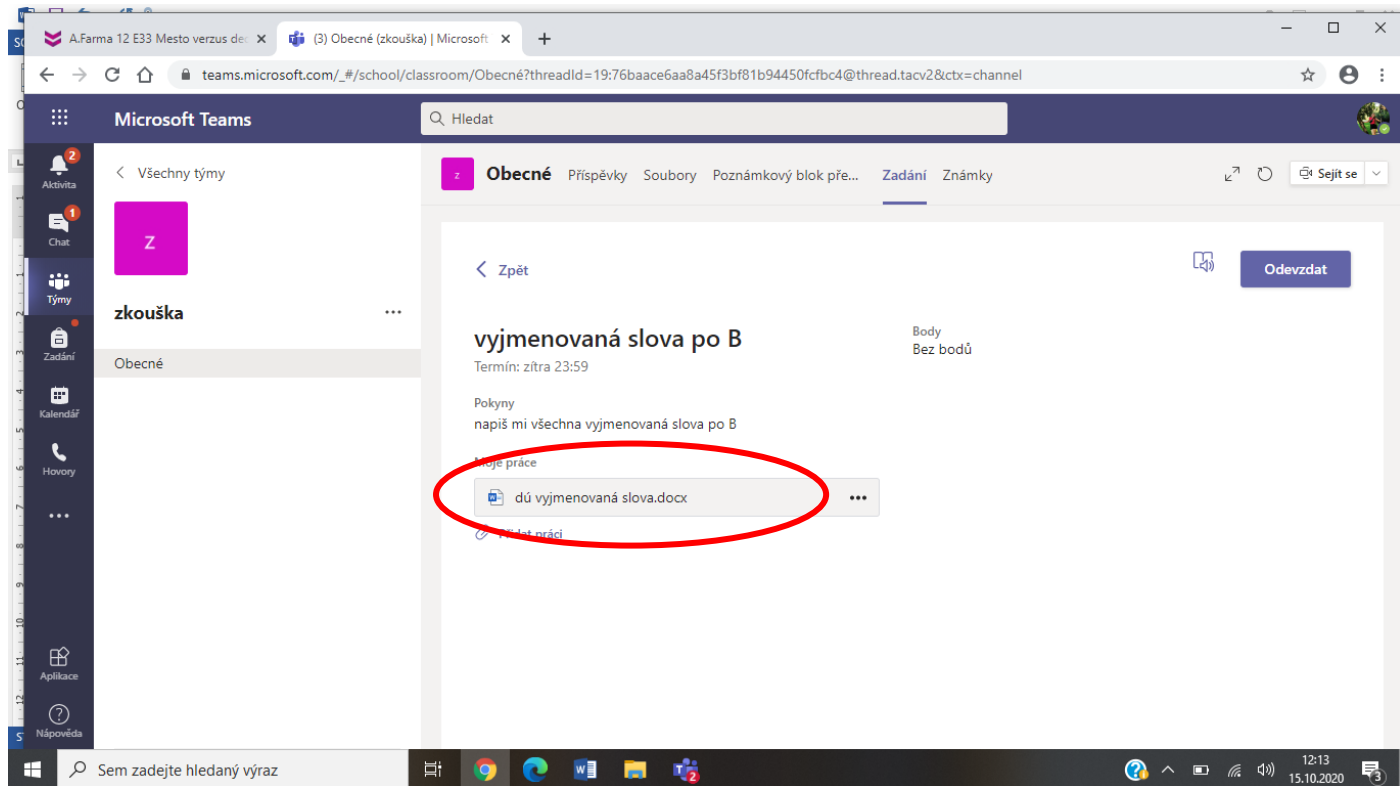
A.Farma 12 E33 Mesto verzus de
(3) Obecné (zkouška) | Microsoft
teams.microsoft.com/_#/school/classroom/Obecné?threadId=19:76baace6aa8a45f3bf81b94450fcfbc4@thread.tacv2&ctx=channel

Microsoft Teams
Hledat

2
Aktivita
1
Chat
Týmy
Zadání
Kalendář
Hovory
...
Aplikace
Nápověda

Všechny týmy
Z
zkouška
...
Obecné

z
Obecné Příspěvky Soubory Poznámkový blok pře... Zadání Známky
Sejít se

Zpět
Odevzdat

vyjmenovaná slova po B
Termín: zítra 23:59

Body
Bez bodů

Pokyny
napiš mi všechna vyjmenovaná slova po B

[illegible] práce
dú vyjmenovaná slova.docx
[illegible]dat práci

Sem zadejte hledaný výraz
12:13
15.10.2020
3